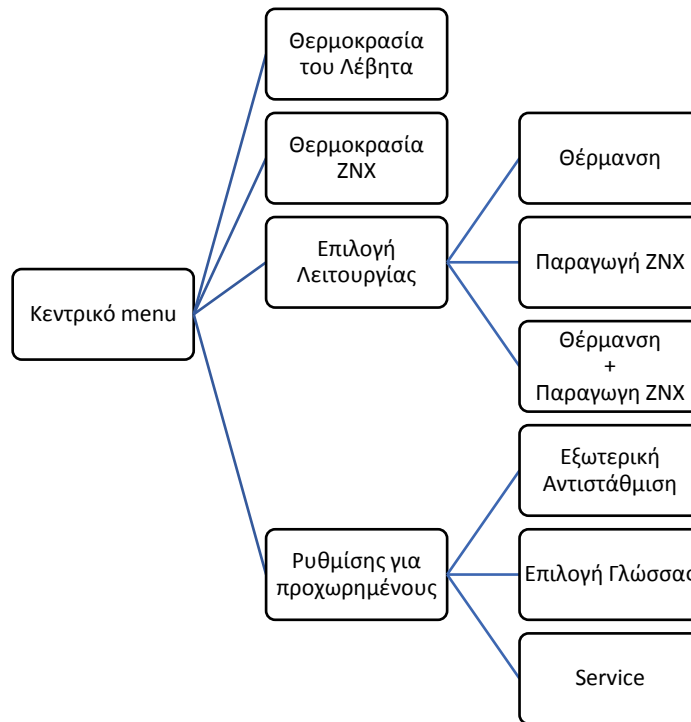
Κεντρικό menu

Θερμοκρασία του Λέβητα

Θερμοκρασία ΖΝΧ

Επιλογή Λειτουργίας

Θέρμανση

Παραγωγή ΖΝΧ

Θέρμανση + Παραγωγη ΖΝΧ

Ρυθμίσης για προχωρημένους

Εξωτερική Αντιστάθμιση

Επιλογή Γλώσσα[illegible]

Service